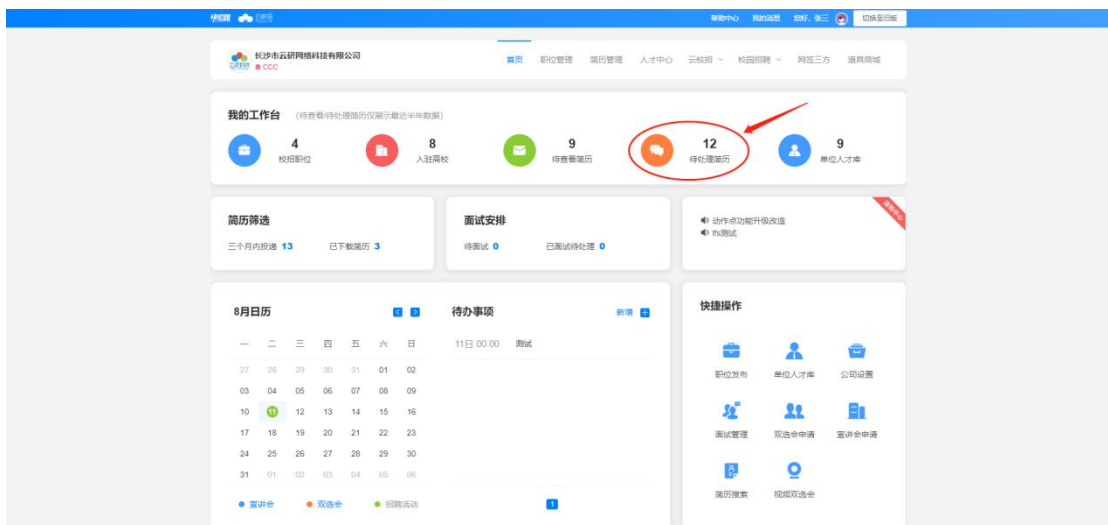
快招聘 云就业

帮助中心 我的消息 您好，张三 切换至旧版

长沙市云研网络科技有限公司
CCC

首页 职位管理 简历管理 人才中心 云校招 校园招聘 网签三方 道具商城

我的工作台 (待查看/待处理简历仅展示最近半年数据)

4
校招职位

8
入驻高校

9
待查看简历

12
待处理简历

9
单位人才库

简历筛选
三个月内投递 13 已下载简历 3

面试安排
待面试 0 已面试待处理 0

动作点功能升级改造
ifs测试

8月日历

| 一 | 二 | 三 | 四 | 五 | 六 | 日 |
|---|---|---|---|---|---|---|
| 27 | 28 | 29 | 30 | 31 | 01 | 02 |
| 03 | 04 | 05 | 06 | 07 | 08 | 09 |
| 10 | 11 | 12 | 13 | 14 | 15 | 16 |
| 17 | 18 | 19 | 20 | 21 | 22 | 23 |
| 24 | 25 | 26 | 27 | 28 | 29 | 30 |
| 31 | 01 | 02 | 03 | 04 | 05 | 06 |

宣讲会 双选会 招聘活动

待办事项 新增
11日 00:00 测试
1

快捷操作
职位发布 单位人才库 公司设置
面试管理 双选会申请 宣讲会申请
简历搜索 视频双选会